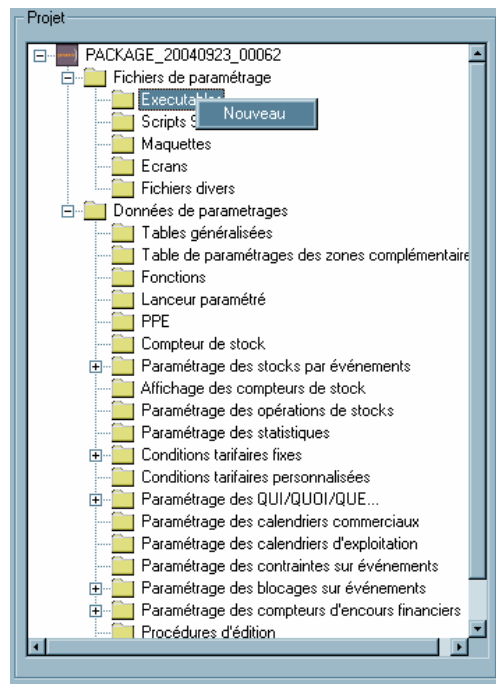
Projet

PACKAGE_20040923_00062
Fichiers de paramétrage
Executab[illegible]
Scripts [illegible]
Nouveau
Maquettes
Ecrans
Fichiers divers
Données de parametrages
Tables généralisées
Table de paramétrages des zones complémentaire
Fonctions
Lanceur paramétré
PPE
Compteur de stock
Paramétrage des stocks par événements
Affichage des compteurs de stock
Paramétrage des opérations de stocks
Paramétrage des statistiques
Conditions tarifaires fixes
Conditions tarifaires personnalisées
Paramétrage des QUI/QUOI/QUE...
Paramétrage des calendriers commerciaux
Paramétrage des calendriers d'exploitation
Paramétrage des contraintes sur événements
Paramétrage des blocages sur événements
Paramétrage des compteurs d'encours financiers
Procédures d'édition